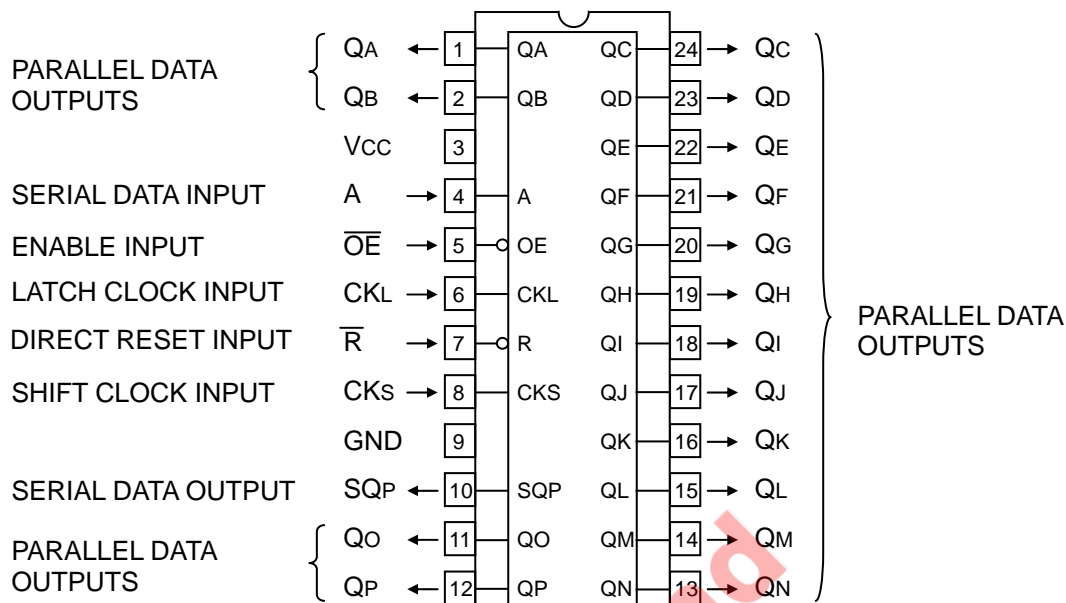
PARALLEL DATA OUTPUTS
QA 1 QA
QB 2 QB
VCC 3
SERIAL DATA INPUT A 4 A
ENABLE INPUT $\overline{OE}$ 5 OE
LATCH CLOCK INPUT CKL 6 CKL
DIRECT RESET INPUT $\overline{R}$ 7 R
SHIFT CLOCK INPUT CKS 8 CKS
GND 9
SERIAL DATA OUTPUT SQP 10 SQP
PARALLEL DATA OUTPUTS
QO 11 QO
QP 12 QP

QC 24 QC
QD 23 QD
QE 22 QE
QF 21 QF
QG 20 QG
QH 19 QH
QI 18 QI
QJ 17 QJ
QK 16 QK
QL 15 QL
QM 14 QM
QN 13 QN

PARALLEL DATA OUTPUTS